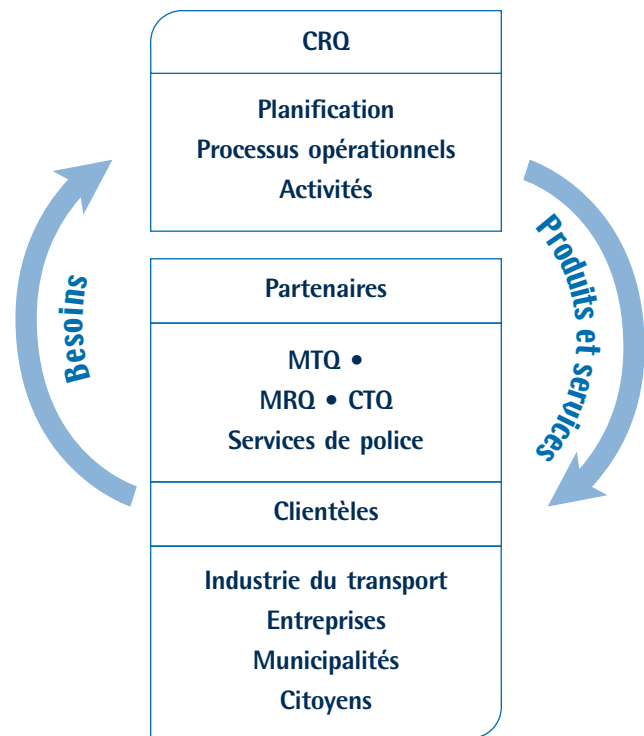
CRQ

Planification
Processus opérationnels
Activités

Besoins

Produits et services

Partenaires

MTQ •
MRQ • CTQ
Services de police

Clientèles

Industrie du transport
Entreprises
Municipalités
Citoyens